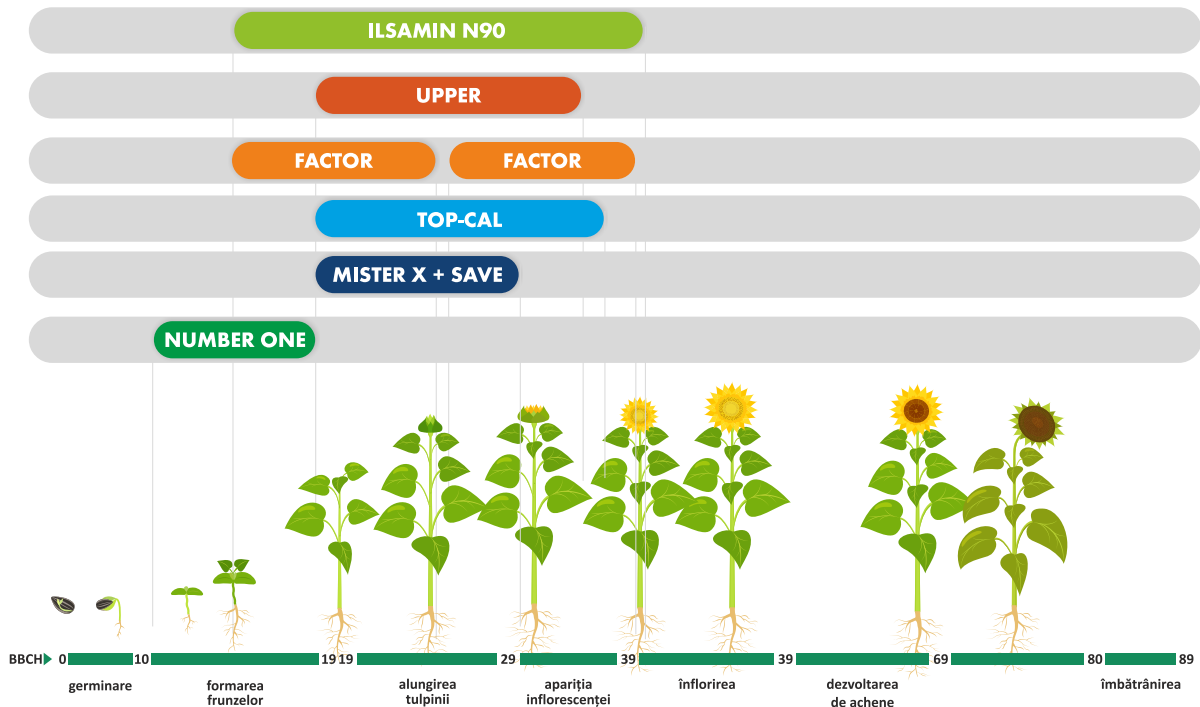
ILSAMIN N90

UPPER

FACTOR FACTOR

TOP-CAL

MISTER X + SAVE

NUMBER ONE

BBCH 0 10 19 19 29 39 39 69 80 89

germinare

formarea frunzelor

alungirea tulpinii

apariția inflorescenței

înflorirea

dezvoltarea de achene

îmbătrânirea